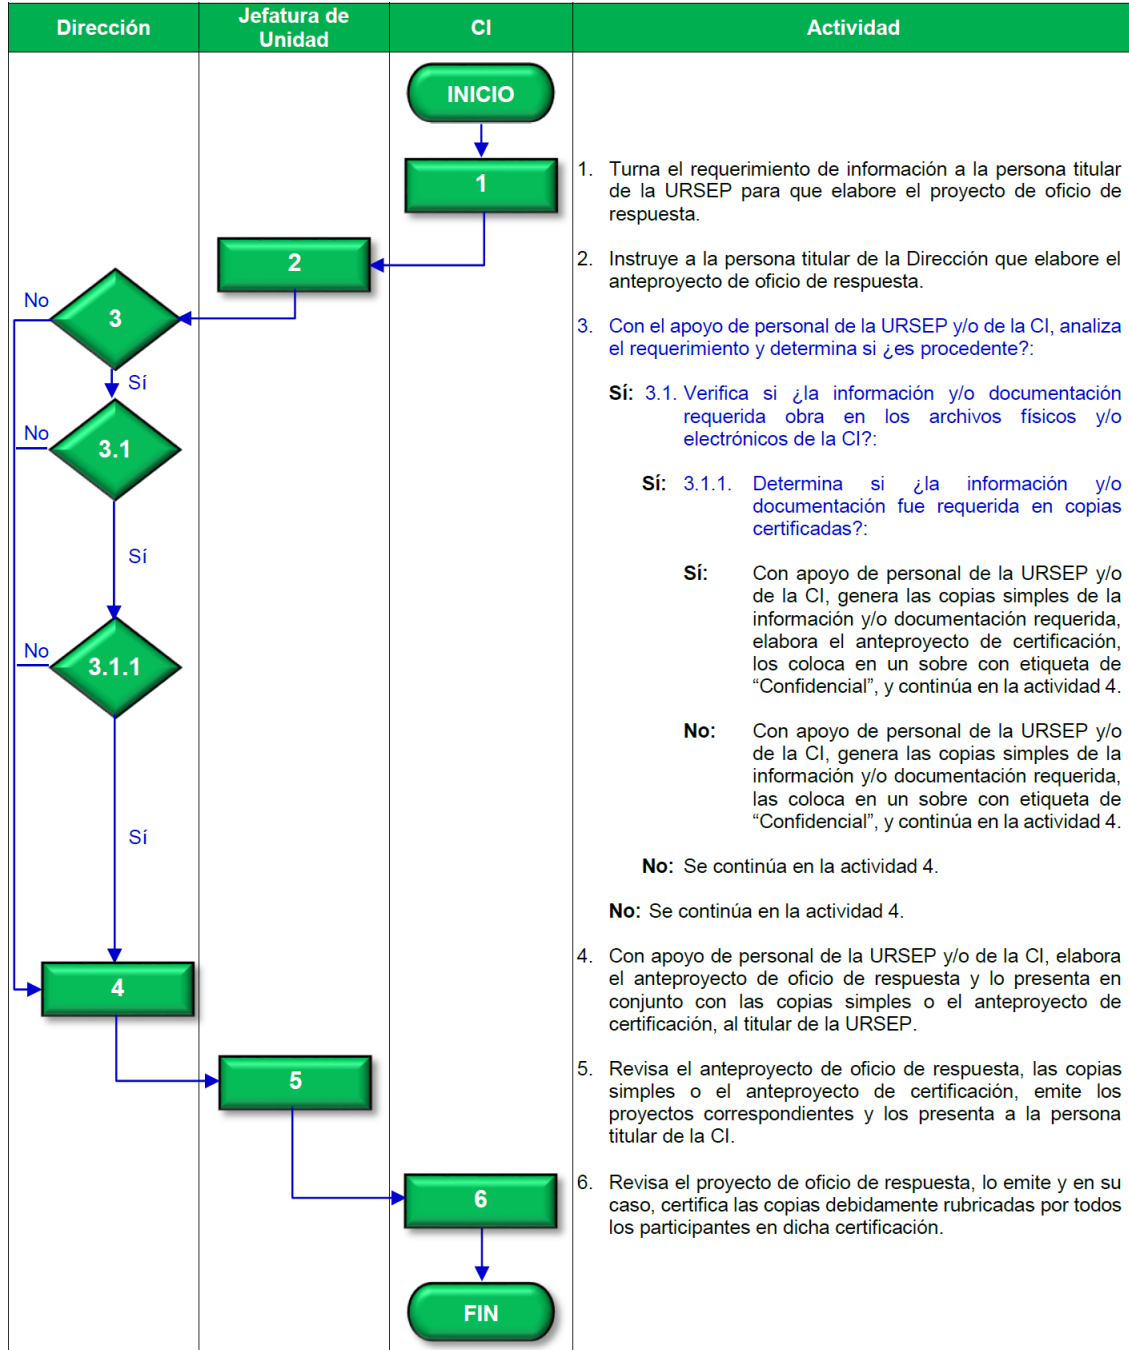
| Dirección | Jefatura de Unidad | CI | Actividad |
|---|---|---|---|

INICIO

1

2

No

3

Sí

No

3.1

Sí

No

3.1.1

Sí

4

5

6

FIN

1. Turna el requerimiento de información a la persona titular de la URSEP para que elabore el proyecto de oficio de respuesta.

2. Instruye a la persona titular de la Dirección que elabore el anteproyecto de oficio de respuesta.

3. Con el apoyo de personal de la URSEP y/o de la CI, analiza el requerimiento y determina si ¿es procedente?:

Sí: 3.1. Verifica si ¿la información y/o documentación requerida obra en los archivos físicos y/o electrónicos de la CI?:

Sí: 3.1.1. Determina si ¿la información y/o documentación fue requerida en copias certificadas?:

Sí: Con apoyo de personal de la URSEP y/o de la CI, genera las copias simples de la información y/o documentación requerida, elabora el anteproyecto de certificación, los coloca en un sobre con etiqueta de "Confidencial", y continúa en la actividad 4.

No: Con apoyo de personal de la URSEP y/o de la CI, genera las copias simples de la información y/o documentación requerida, las coloca en un sobre con etiqueta de "Confidencial", y continúa en la actividad 4.

No: Se continúa en la actividad 4.

No: Se continúa en la actividad 4.

4. Con apoyo de personal de la URSEP y/o de la CI, elabora el anteproyecto de oficio de respuesta y lo presenta en conjunto con las copias simples o el anteproyecto de certificación, al titular de la URSEP.

5. Revisa el anteproyecto de oficio de respuesta, las copias simples o el anteproyecto de certificación, emite los proyectos correspondientes y los presenta a la persona titular de la CI.

6. Revisa el proyecto de oficio de respuesta, lo emite y en su caso, certifica las copias debidamente rubricadas por todos los participantes en dicha certificación.